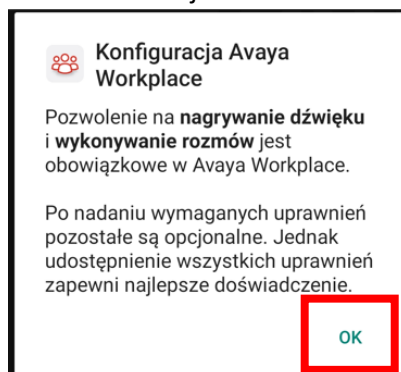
Konfiguracja Avaya Workplace

Pozwolenie na **nagrywanie dźwięku** i **wykonywanie rozmów** jest obowiązkowe w Avaya Workplace.

Po nadaniu wymaganych uprawnień pozostałe są opcjonalne. Jednak udostępnienie wszystkich uprawnień zapewni najlepsze doświadczenie.

OK